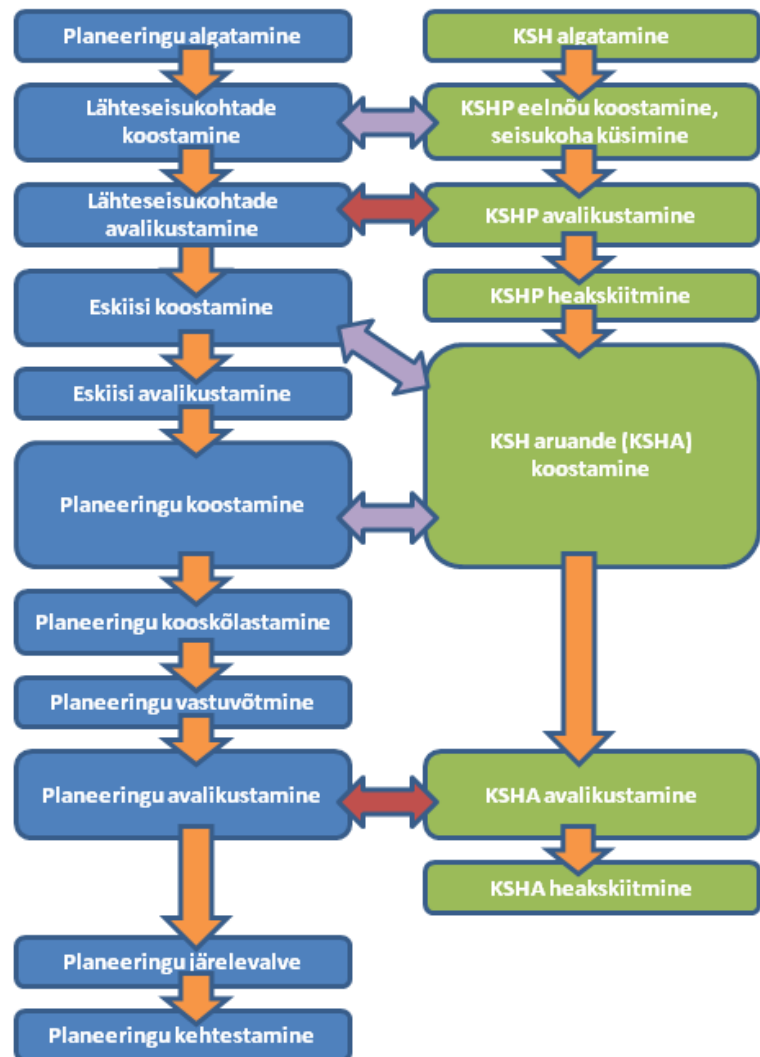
Planeeringu algatamine

Lähteseisukohtade koostamine

Lähteseisukohtade avalikustamine

Eskiisi koostamine

Eskiisi avalikustamine

Planeeringu koostamine

Planeeringu kooskõlastamine

Planeeringu vastuvõtmine

Planeeringu avalikustamine

Planeeringu järelevalve

Planeeringu kehtestamine

KSH algatamine

KSHP eelnõu koostamine, seisukoha küsimine

KSHP avalikustamine

KSHP heakskiitmine

KSH aruande (KSHA) koostamine

KSHA avalikustamine

KSHA heakskiitmine